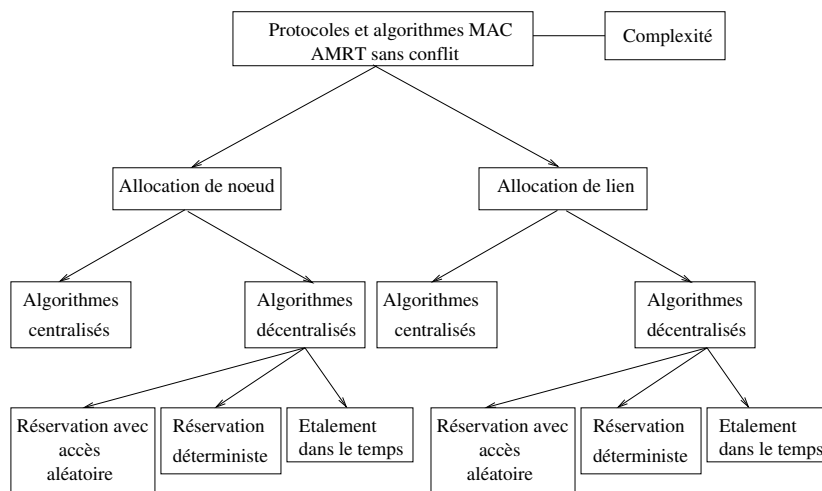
Protocoles et algorithmes MAC AMRT sans conflit

Complexité

Allocation de noeud

Allocation de lien

Algorithmes centralisés

Algorithmes décentralisés

Algorithmes centralisés

Algorithmes décentralisés

Réservation avec accès aléatoire

Réservation déterministe

Etalement dans le temps

Réservation avec accès aléatoire

Réservation déterministe

Etalement dans le temps